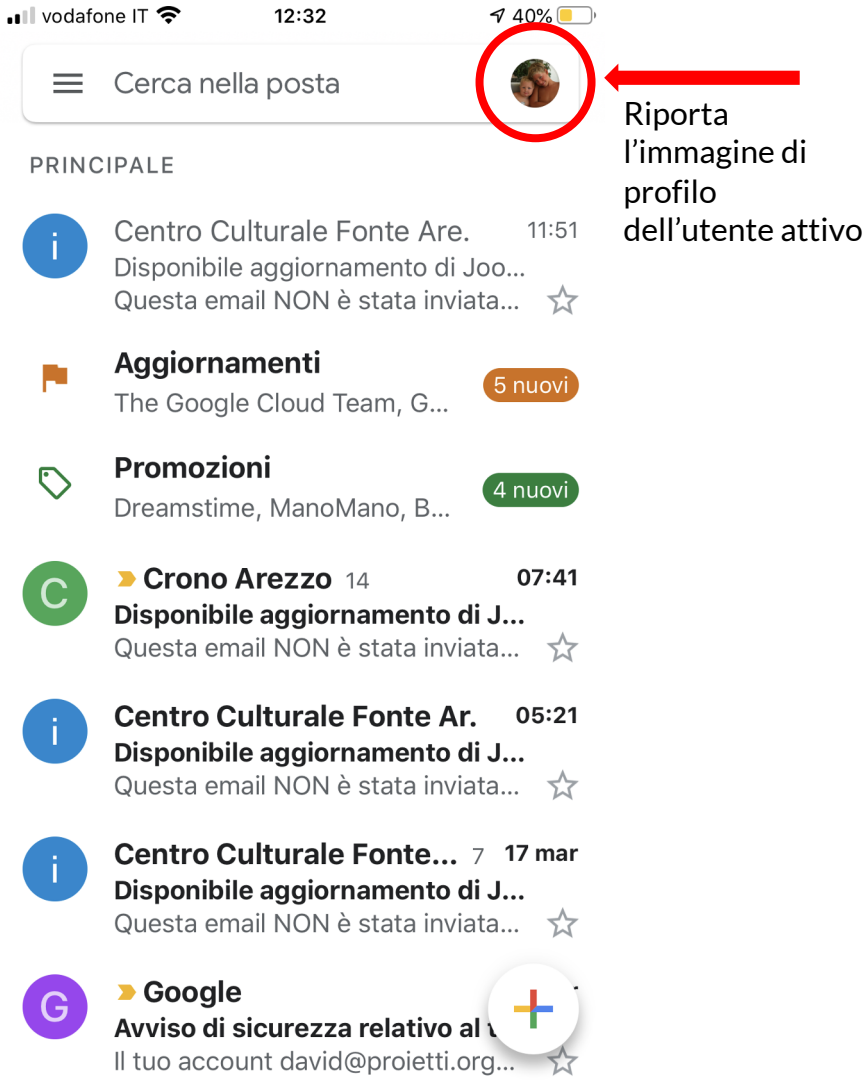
vodafone IT 12:32 40%

Cerca nella posta

Riporta l'immagine di profilo dell'utente attivo

PRINCIPALE

i Centro Culturale Fonte Are. 11:51
Disponibile aggiornamento di Joo...
Questa email NON è stata inviata...

Aggiornamenti 5 nuovi
The Google Cloud Team, G...

Promozioni 4 nuovi
Dreamstime, ManoMano, B...

C Crono Arezzo 14 07:41
Disponibile aggiornamento di J...
Questa email NON è stata inviata...

i Centro Culturale Fonte Ar. 05:21
Disponibile aggiornamento di J...
Questa email NON è stata inviata...

i Centro Culturale Fonte... 7 17 mar
Disponibile aggiornamento di J...
Questa email NON è stata inviata...

G Google
Avviso di sicurezza relativo al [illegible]
Il tuo account david@proietti.org...